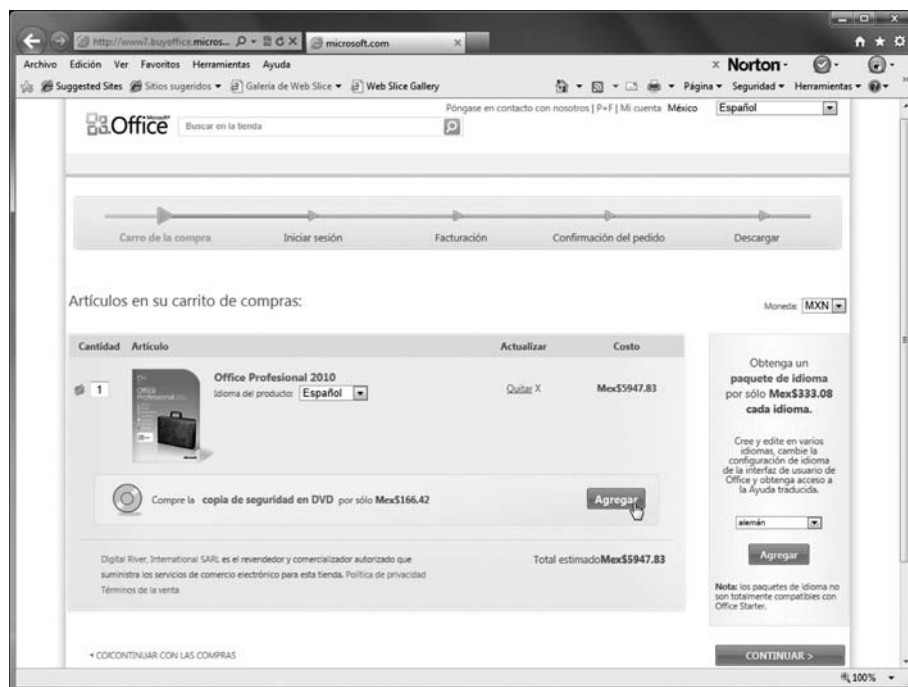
http://www7.buyoffice.micros... microsoft.com

Archivo Edición Ver Favoritos Herramientas Ayuda

× Norton·

Suggested Sites Sitios sugeridos ▾ Galería de Web Slice ▾ Web Slice Gallery

Página ▾ Seguridad ▾ Herramientas ▾

Office Buscar en la tienda

Póngase en contacto con nosotros | P+F | Mi cuenta México Español

Carro de la compra Iniciar sesión Facturación Confirmación del pedido Descargar

Artículos en su carrito de compras:

Moneda: MXN

| Cantidad | Artículo | Actualizar | Costo |
|---|---|---|---|
| 1 | Office Profesional 2010 Idioma del producto: Español | Quitar X | Mex$5947.83 |

Compre la copia de seguridad en DVD por sólo Mex$166.42

Agregar

Digital River, International SARL es el revendedor y comercializador autorizado que suministra los servicios de comercio electrónico para esta tienda. Política de privacidad Términos de la venta

Total estimado Mex$5947.83

Obtenga un paquete de idioma por sólo Mex$333.08 cada idioma.

Cree y edite en varios idiomas, cambie la configuración de idioma de la interfaz de usuario de Office y obtenga acceso a la Ayuda traducida.

alemán

Agregar

Nota: los paquetes de idioma no son totalmente compatibles con Office Starter.

« COICONTINUAR CON LAS COMPRAS

CONTINUAR >

100%